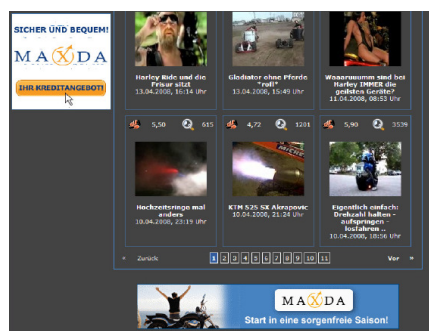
SICHER UND BEQUEM!
MAXDA
IHR KREDITANGEBOT!

Harley Ride und die Frisur sitzt
13.04.2008, 15:14 Uhr

Gladiator ohne Pferde *rofl*
13.04.2008, 15:49 Uhr

Waaaruuumm sind bei Harley IMMER die geilsten Geräte?
11.04.2008, 08:53 Uhr

5,50 615
4,72 1201
5,90 3539

Hochzeitsringe mal anders
10.04.2008, 23:19 Uhr

KTM 525 SX Akrapovic
10.04.2008, 21:24 Uhr

Eigentlich einfach: Drehzahl halten - aufspringen - losfahren ..
10.04.2008, 18:56 Uhr

« Zurück 1 2 3 4 5 6 7 8 9 10 11 Vor »

MAXDA
Start in eine sorgenfreie Saison!